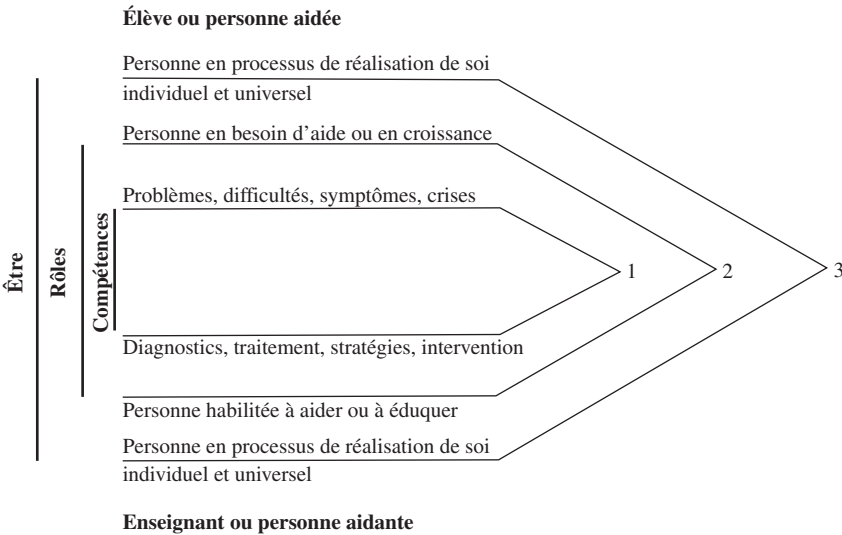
Élève ou personne aidée

Personne en processus de réalisation de soi individuel et universel

Personne en besoin d'aide ou en croissance

Problèmes, difficultés, symptômes, crises

Être

Rôles

Compétences

1

2

3

Diagnostics, traitement, stratégies, intervention

Personne habilitée à aider ou à éduquer

Personne en processus de réalisation de soi individuel et universel

Enseignant ou personne aidante